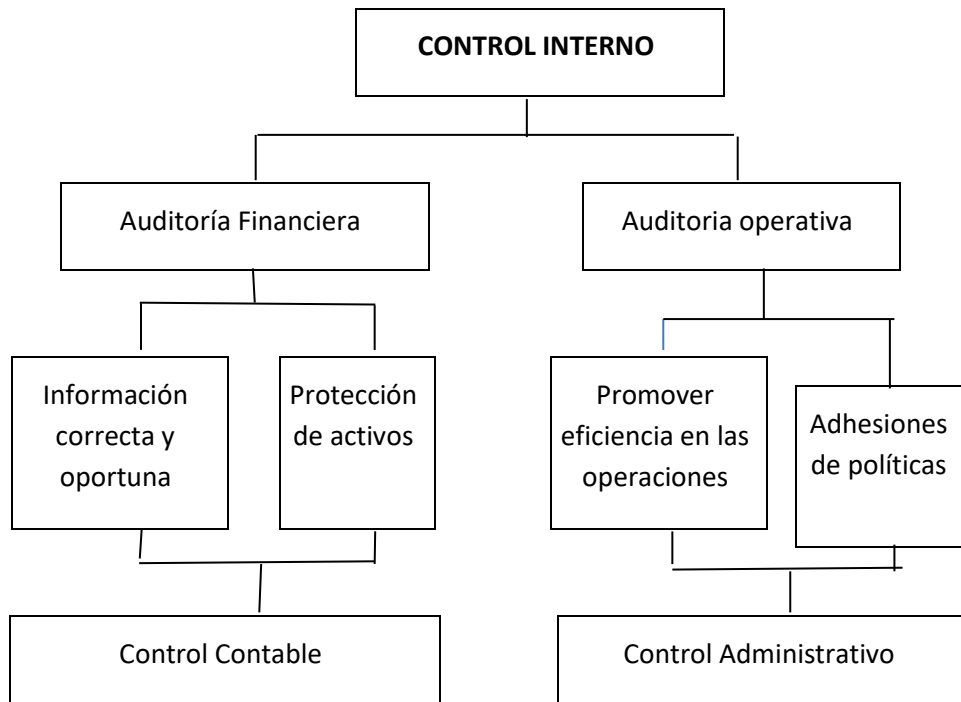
CONTROL INTERNO

Auditoría Financiera

Auditoria operativa

Información correcta y oportuna

Protección de activos

Promover eficiencia en las operaciones

Adhesiones de políticas

Control Contable

Control Administrativo